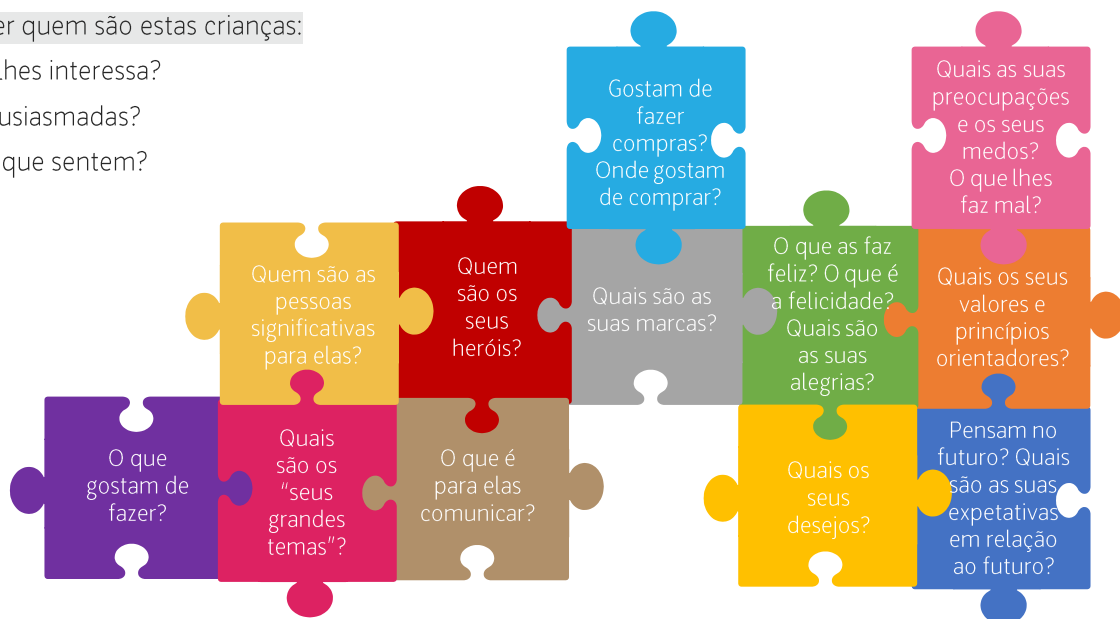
er quem são estas crianças:
lhes interessa?
usiasmadas?
que sentem?

Gostam de fazer compras? Onde gostam de comprar?

Quais as suas preocupações e os seus medos? O que lhes faz mal?

Quem são as pessoas significativas para elas?

Quem são os seus heróis?

Quais são as suas marcas?

O que as faz feliz? O que é a felicidade? Quais são as suas alegrias?

Quais os seus valores e princípios orientadores?

O que gostam de fazer?

Quais são os "seus grandes temas"?

O que é para elas comunicar?

Quais os seus desejos?

Pensam no futuro? Quais são as suas expetativas em relação ao futuro?